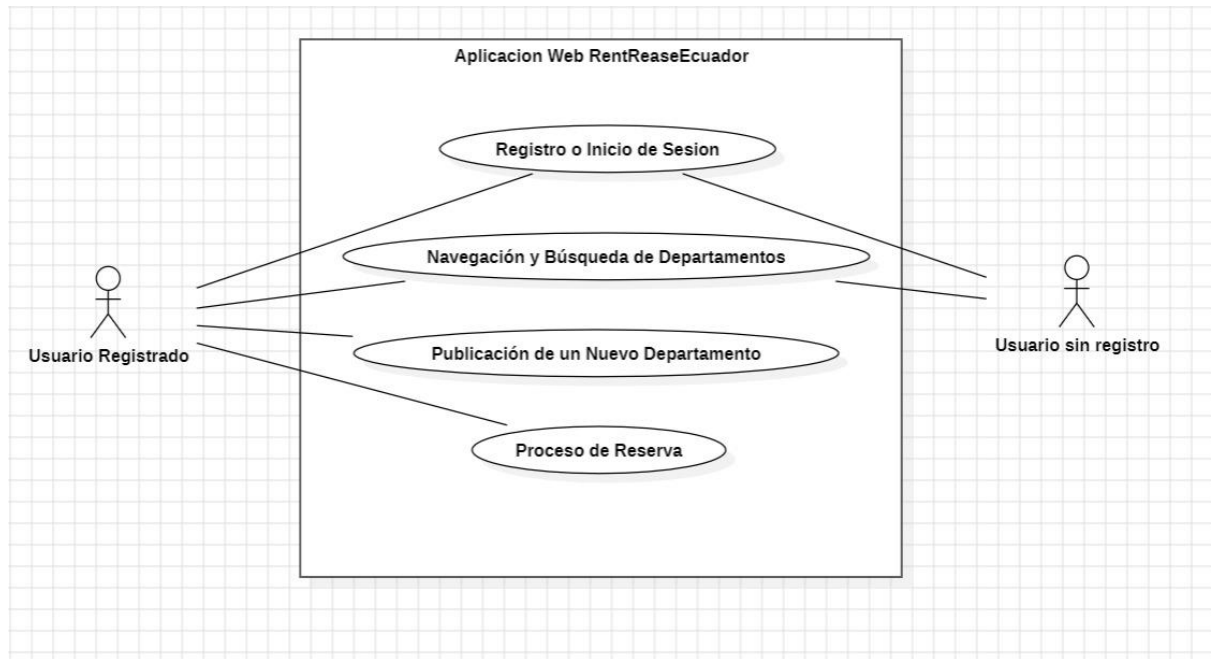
Aplicacion Web RentReaseEcuador

Registro o Inicio de Sesion

Navegación y Búsqueda de Departamentos

Publicación de un Nuevo Departamento

Proceso de Reserva

Usuario Registrado

Usuario sin registro